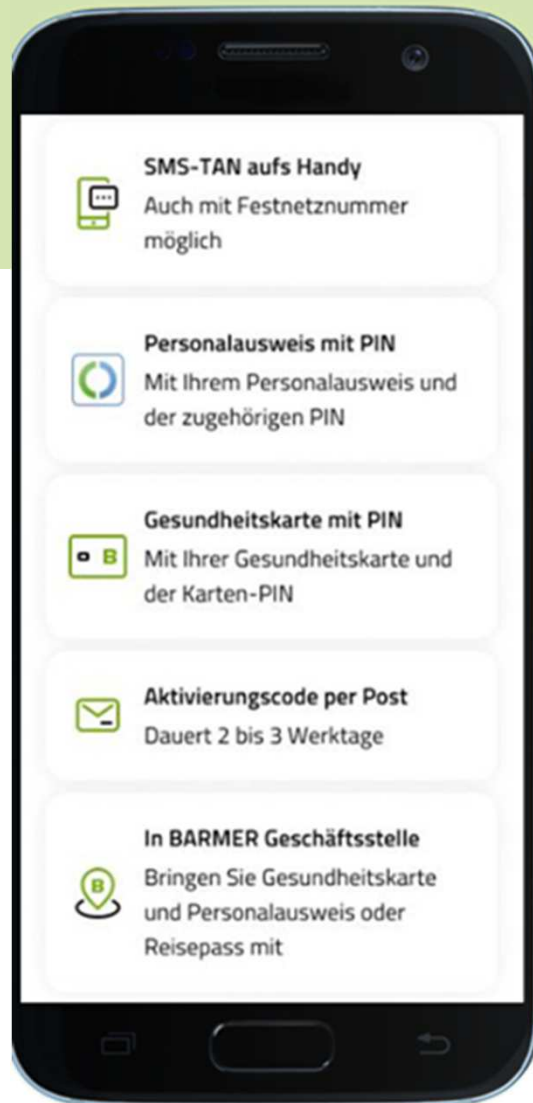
SMS-TAN aufs Handy
Auch mit Festnetznummer möglich

Personalausweis mit PIN
Mit Ihrem Personalausweis und der zugehörigen PIN

B
Gesundheitskarte mit PIN
Mit Ihrer Gesundheitskarte und der Karten-PIN

Aktivierungscode per Post
Dauert 2 bis 3 Werktage

B
In BARMER Geschäftsstelle
Bringen Sie Gesundheitskarte und Personalausweis oder Reisepass mit